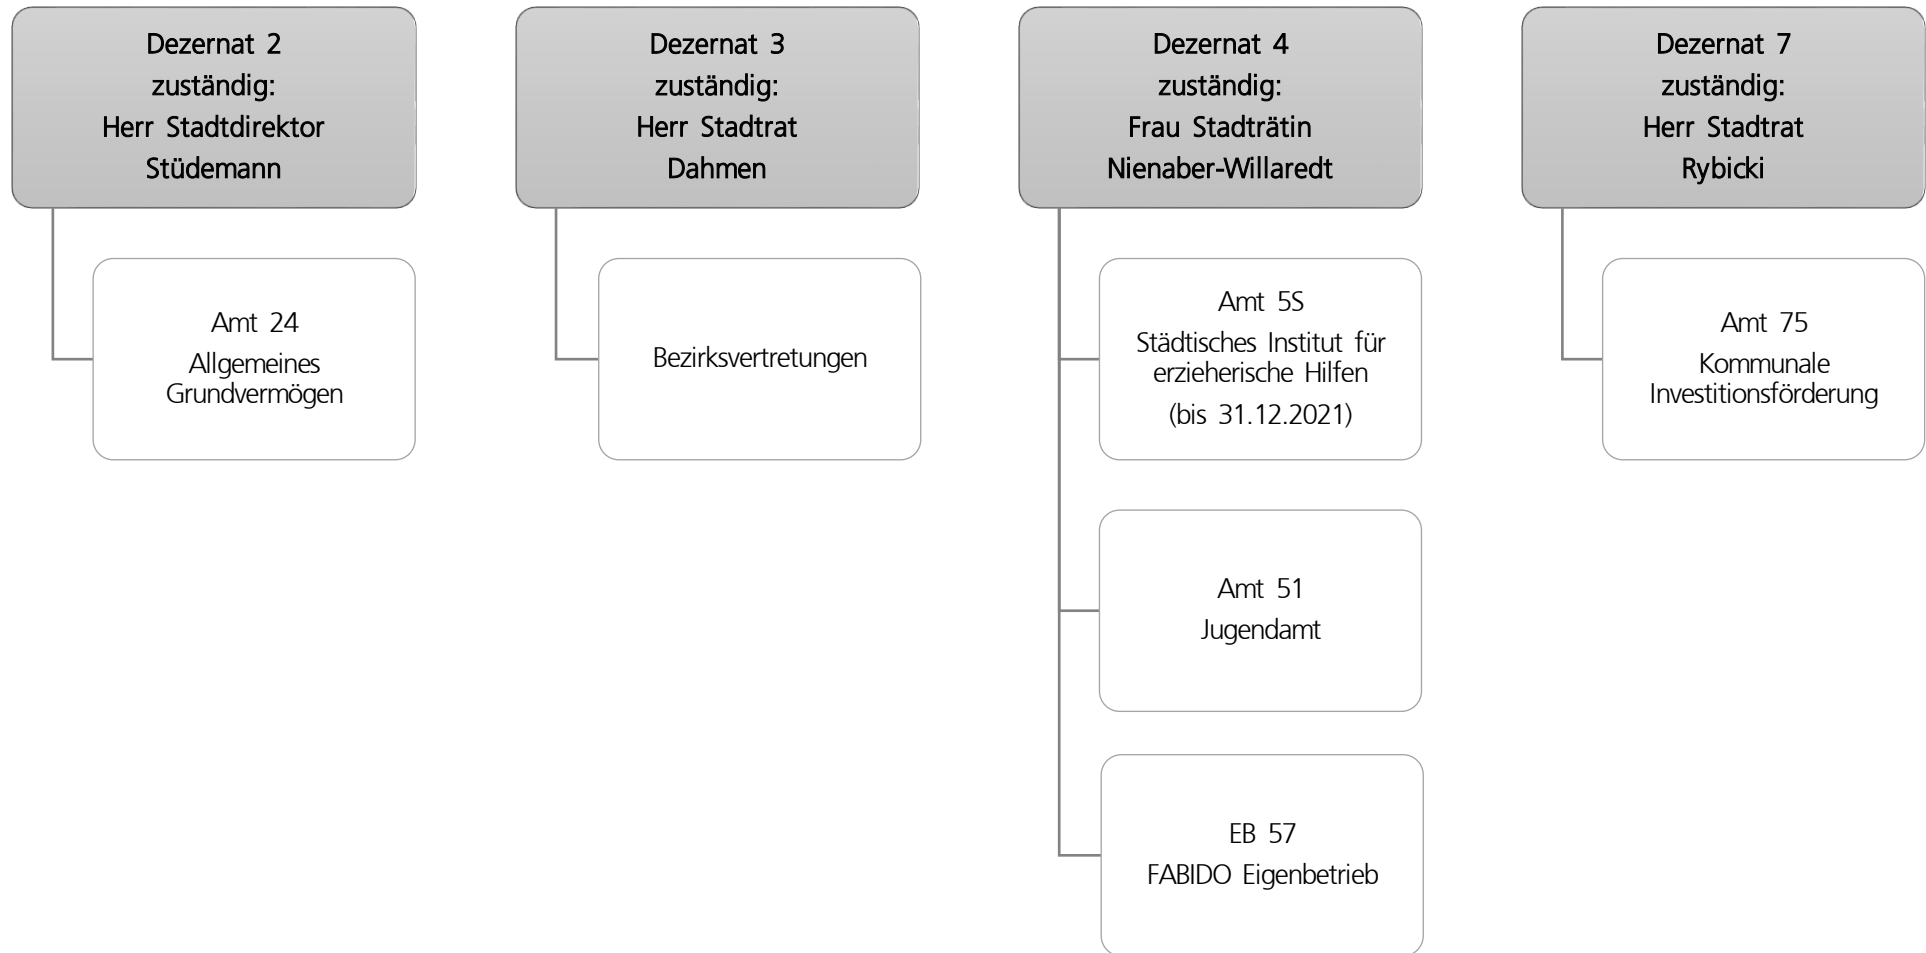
Dezernat 2
zuständig:
Herr Stadtdirektor
Stüdemann

Amt 24
Allgemeines Grundvermögen

Dezernat 3
zuständig:
Herr Stadtrat
Dahmen

Bezirksvertretungen

Dezernat 4
zuständig:
Frau Stadträtin
Nienaber-Willaredt

Amt 5S
Städtisches Institut für erzieherische Hilfen
(bis 31.12.2021)

Amt 51
Jugendamt

EB 57
FABIDO Eigenbetrieb

Dezernat 7
zuständig:
Herr Stadtrat
Rybicki

Amt 75
Kommunale Investitionsförderung